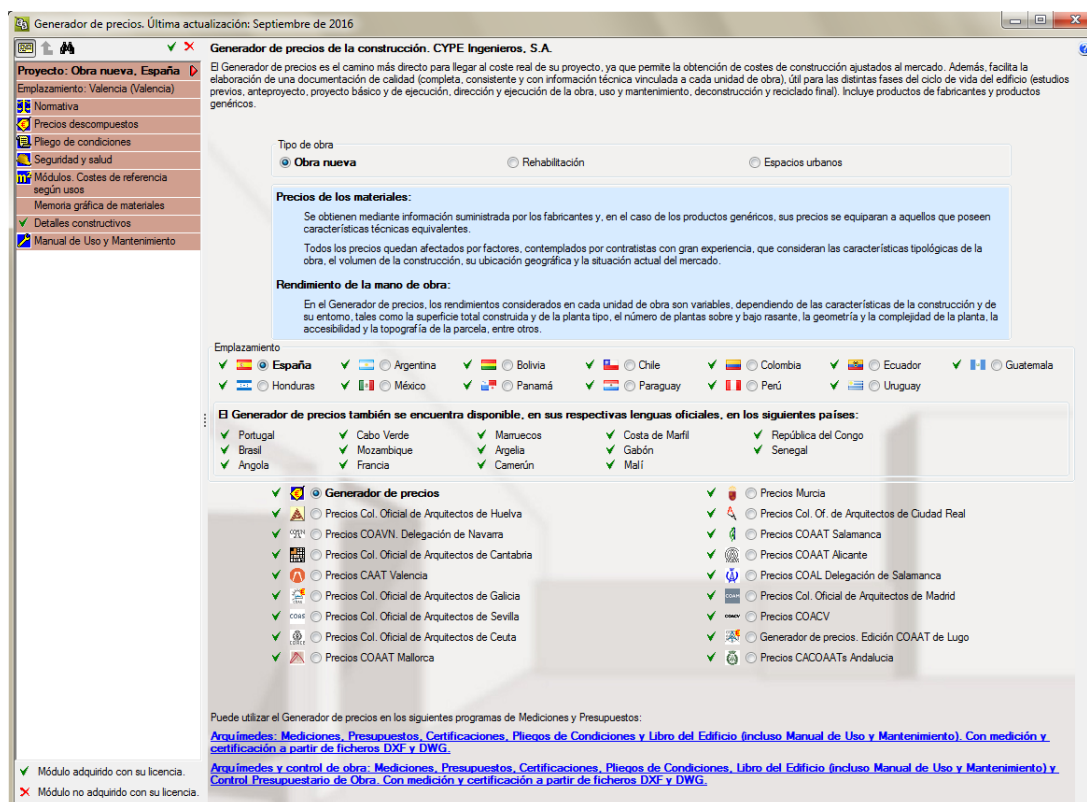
Generador de precios. Última actualización: Septiembre de 2016

Proyecto: Obra nueva. España
Emplazamiento: Valencia (Valencia)
Normativa
Precios descompuestos
Pliego de condiciones
Seguridad y salud
Módulos. Costes de referencia según usos
Memoria gráfica de materiales
Detalles constructivos
Manual de Uso y Mantenimiento

Módulo adquirido con su licencia.
Módulo no adquirido con su licencia.

Generador de precios de la construcción. CYPE Ingenieros, S.A.

El Generador de precios es el camino más directo para llegar al coste real de su proyecto, ya que permite la obtención de costes de construcción ajustados al mercado. Además, facilita la elaboración de una documentación de calidad (completa, consistente y con información técnica vinculada a cada unidad de obra), útil para las distintas fases del ciclo de vida del edificio (estudios previos, anteproyecto, proyecto básico y de ejecución, dirección y ejecución de la obra, uso y mantenimiento, deconstrucción y reciclado final). Incluye productos de fabricantes y productos genéricos.

Tipo de obra
Obra nueva
Rehabilitación
Espacios urbanos

Precios de los materiales:

Se obtienen mediante información suministrada por los fabricantes y, en el caso de los productos genéricos, sus precios se equiparan a aquellos que poseen características técnicas equivalentes.

Todos los precios quedan afectados por factores, contemplados por contratistas con gran experiencia, que consideran las características tipológicas de la obra, el volumen de la construcción, su ubicación geográfica y la situación actual del mercado.

Rendimiento de la mano de obra:

En el Generador de precios, los rendimientos considerados en cada unidad de obra son variables, dependiendo de las características de la construcción y de su entorno, tales como la superficie total construida y de la planta tipo, el número de plantas sobre y bajo rasante, la geometría y la complejidad de la planta, la accesibilidad y la topografía de la parcela, entre otros.

Emplazamiento
España
Argentina
Bolivia
Chile
Colombia
Ecuador
Guatemala
Honduras
México
Panamá
Paraguay
Perú
Uruguay

El Generador de precios también se encuentra disponible, en sus respectivas lenguas oficiales, en los siguientes países:
Portugal
Cabo Verde
Marruecos
Costa de Marfil
República del Congo
Brasil
Mozambique
Argelia
Gabón
Senegal
Angola
Francia
Camerún
Malí

Generador de precios
Precios Murcia
Precios Col. Oficial de Arquitectos de Huelva
Precios Col. Of. de Arquitectos de Ciudad Real
Precios COAVN. Delegación de Navarra
Precios COAAT Salamanca
Precios Col. Oficial de Arquitectos de Cantabria
Precios COAAT Alicante
Precios CAAT Valencia
Precios COAL Delegación de Salamanca
Precios Col. Oficial de Arquitectos de Galicia
Precios Col. Oficial de Arquitectos de Madrid
Precios Col. Oficial de Arquitectos de Sevilla
Precios COACV
Precios Col. Oficial de Arquitectos de Ceuta
Generador de precios. Edición COAAT de Lugo
Precios COAAT Mallorca
Precios CACOAATs Andalucia

Puede utilizar el Generador de precios en los siguientes programas de Mediciones y Presupuestos:
Arquímedes: Mediciones, Presupuestos, Certificaciones, Pliegos de Condiciones y Libro del Edificio (incluso Manual de Uso y Mantenimiento). Con medición y certificación a partir de ficheros DXF y DWG.
Arquímedes y control de obra: Mediciones, Presupuestos, Certificaciones, Pliegos de Condiciones, Libro del Edificio (incluso Manual de Uso y Mantenimiento) y Control Presupuestario de Obra. Con medición y certificación a partir de ficheros DXF y DWG.